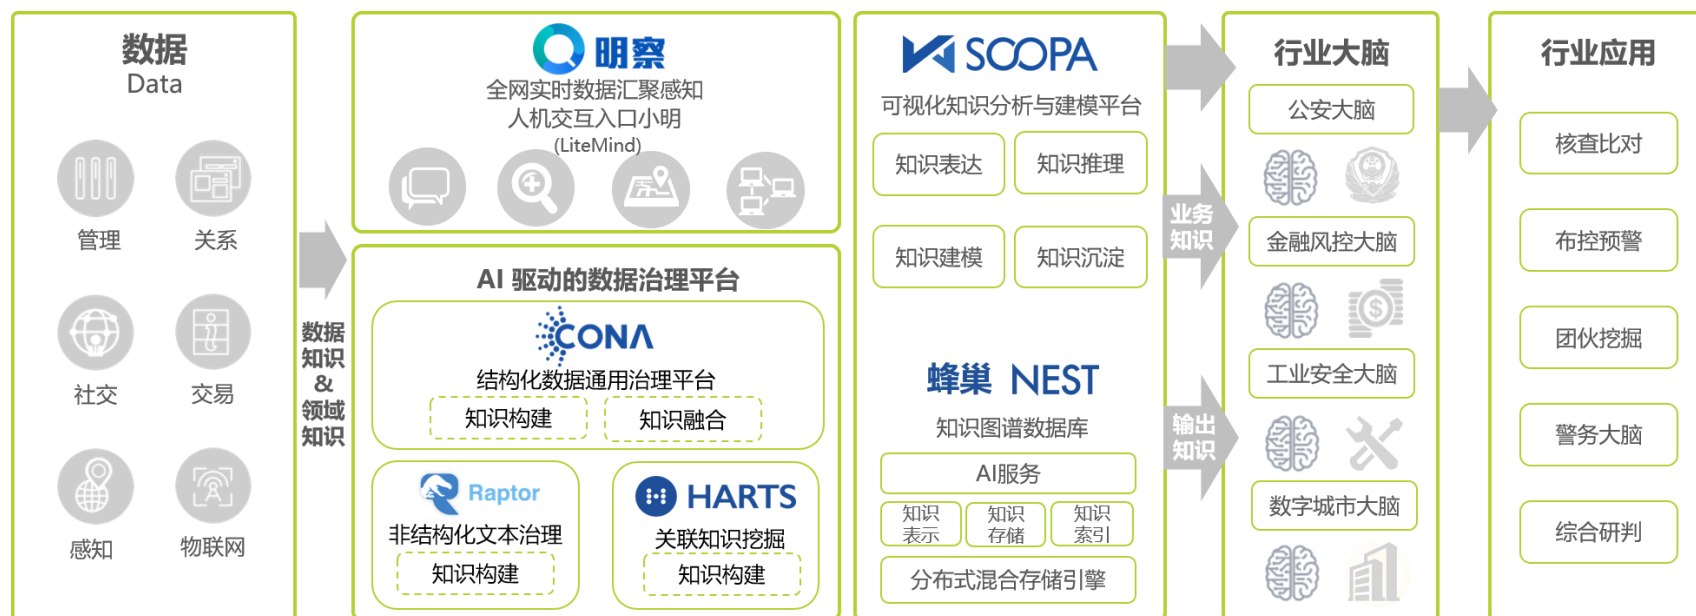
数据
Data

管理
关系
社交
交易
感知
物联网

数据知识&领域知识

明察
全网实时数据汇聚感知
人机交互入口小明
(LiteMind)

AI 驱动的数据治理平台

CONA
结构化数据通用治理平台
知识构建
知识融合

Raptor
非结构化文本治理
知识构建

HARTS
关联知识挖掘
知识构建

SCOPA
可视化知识分析与建模平台
知识表达
知识推理
知识建模
知识沉淀

蜂巢 NEST
知识图谱数据库
AI服务
知识表示
知识存储
知识索引
分布式混合存储引擎

业务知识
输出知识

行业大脑
公安大脑
金融风控大脑
工业安全大脑
数字城市大脑

行业应用
核查比对
布控预警
团伙挖掘
警务大脑
综合研判